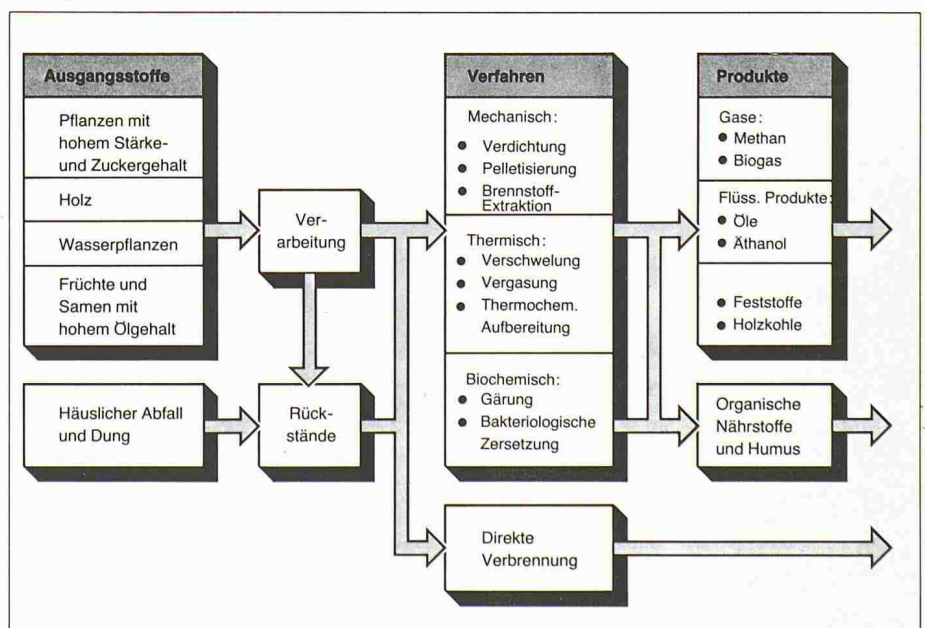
Ausgangsstoffe

Pflanzen mit hohem Stärke- und Zuckergehalt

Holz

Wasserpflanzen

Früchte und Samen mit hohem Ölgehalt

Häuslicher Abfall und Dung

Verarbeitung

Rückstände

Verfahren

Mechanisch:
● Verdichtung
● Pelletisierung
● Brennstoff-Extraktion

Thermisch:
● Verschwelung
● Vergasung
● Thermochem. Aufbereitung

Biochemisch:
● Gärung
● Bakteriologische Zersetzung

Direkte Verbrennung

Produkte

Gase:
● Methan
● Biogas

Flüss. Produkte:
● Öle
● Äthanol

● Feststoffe
● Holzkohle

Organische Nährstoffe und Humus